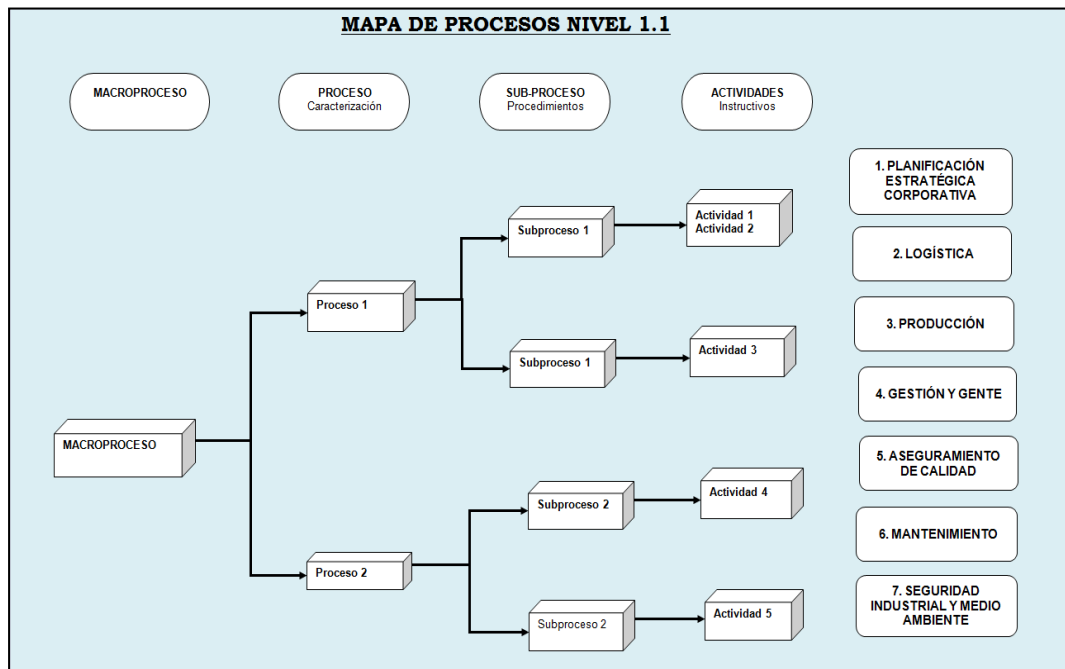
MAPA DE PROCESOS NIVEL 1.1

MACROPROCESO

PROCESO
Caracterización

SUB-PROCESO
Procedimientos

ACTIVIDADES
Instructivos

1. PLANIFICACIÓN ESTRATÉGICA CORPORATIVA

2. LOGÍSTICA

3. PRODUCCIÓN

4. GESTIÓN Y GENTE

5. ASEGURAMIENTO DE CALIDAD

6. MANTENIMIENTO

7. SEGURIDAD INDUSTRIAL Y MEDIO AMBIENTE

MACROPROCESO

Proceso 1

Subproceso 1

Actividad 1
Actividad 2

Subproceso 1

Actividad 3

Proceso 2

Subproceso 2

Actividad 4

Subproceso 2

Actividad 5